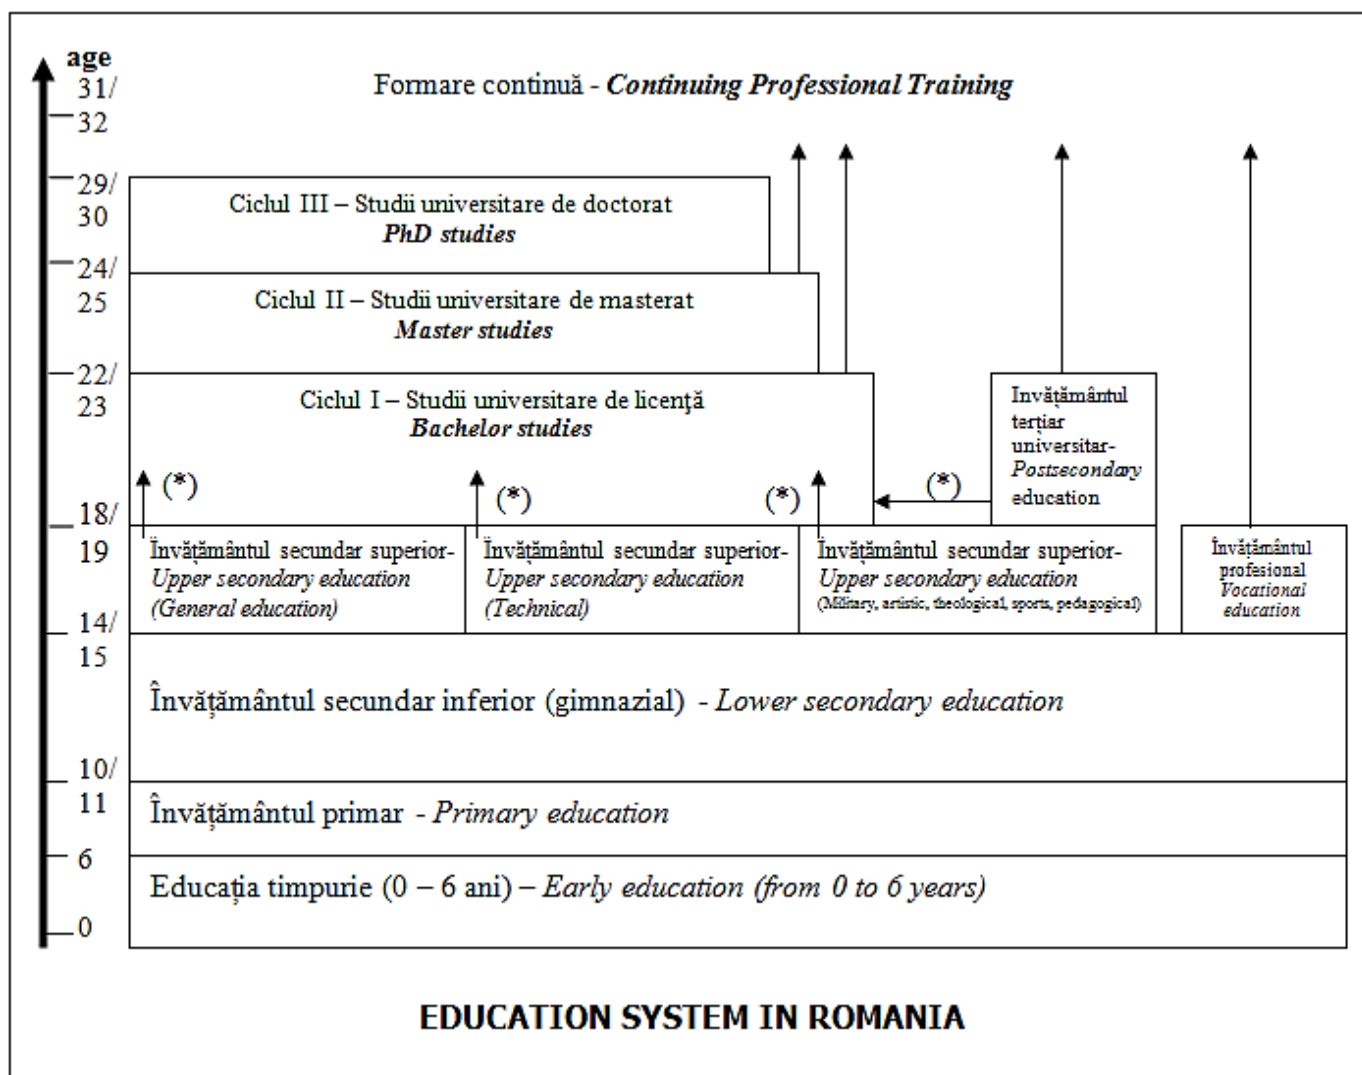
age
31/
32
29/
30
24/
25
22/
23
18/
19
14/
15
10/
11
6
0

Formare continuă - ***Continuing Professional Training***

Ciclul III – Studii universitare de doctorat
***PhD studies***

Ciclul II – Studii universitare de masterat
***Master studies***

Ciclul I – Studii universitare de licență
***Bachelor studies***

(*)
(*)
(*)
(*)

Invățământul terțiar universitar- *Postsecondary* education

Învățământul secundar superior- *Upper secondary education (General education)*

Învățământul secundar superior- *Upper secondary education (Technical)*

Învățământul secundar superior- *Upper secondary education* (Military, artistic, theological, sports, pedagogical)

Învățământul profesional *Vocational education*

Învățământul secundar inferior (gimnazial) - *Lower secondary education*

Învățământul primar - *Primary education*

Educația timpurie (0 – 6 ani) – *Early education (from 0 to 6 years)*

EDUCATION SYSTEM IN ROMANIA